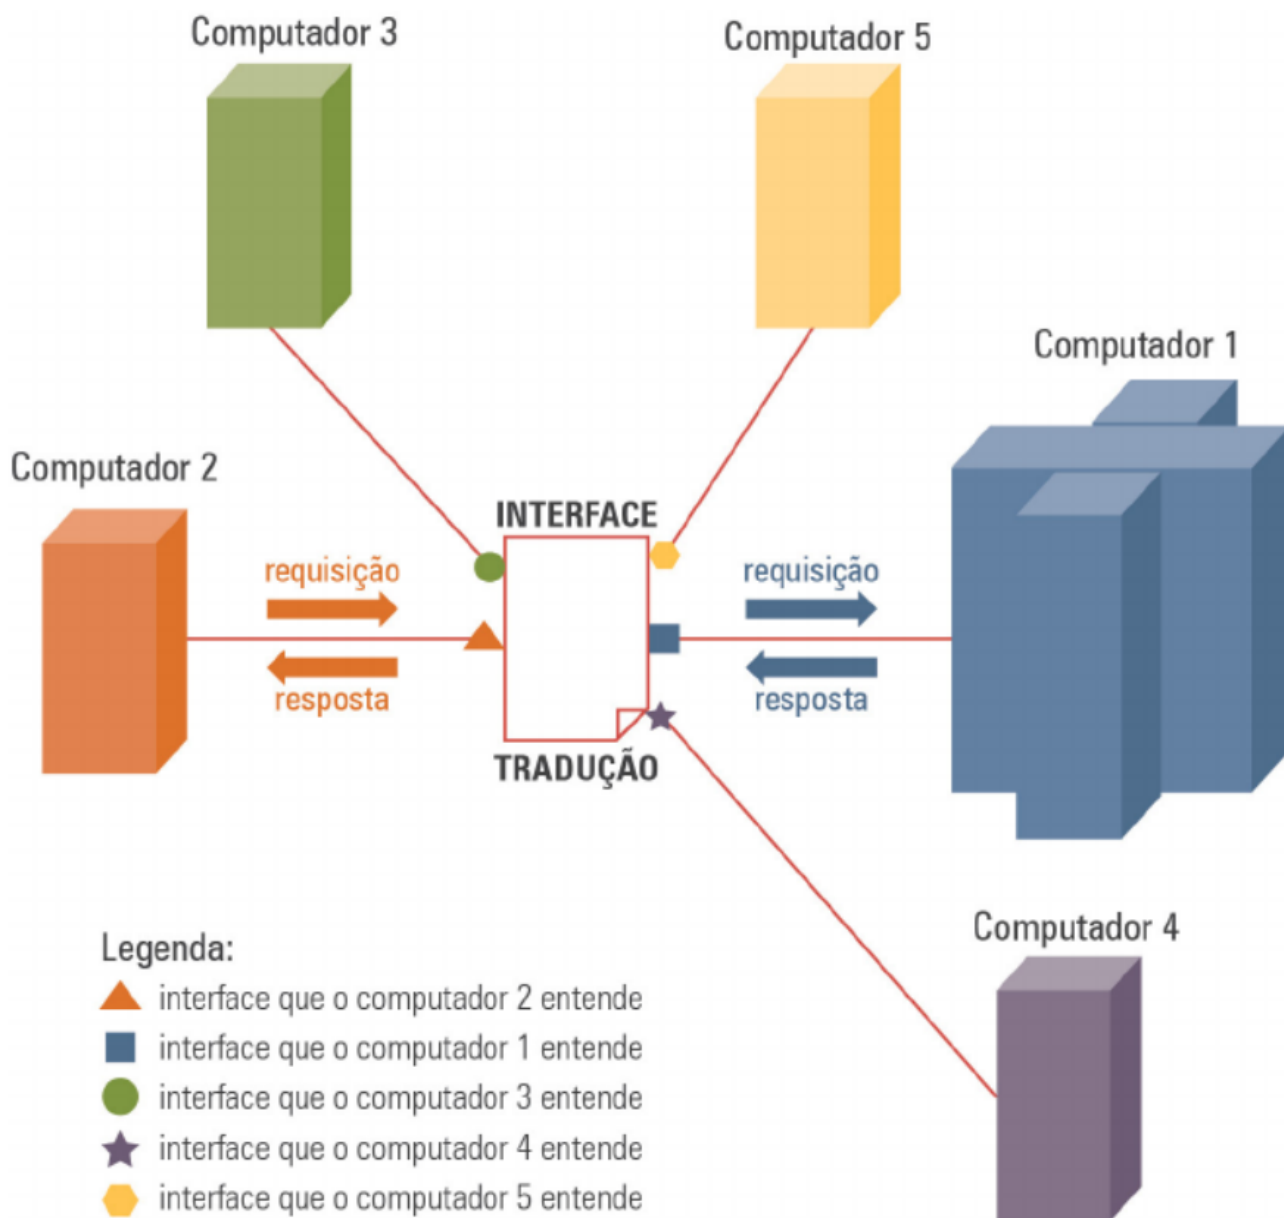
Computador 3

Computador 5

Computador 1

Computador 2

INTERFACE

requisição

resposta

requisição

resposta

TRADUÇÃO

Computador 4

Legenda:
interface que o computador 2 entende
interface que o computador 1 entende
interface que o computador 3 entende
interface que o computador 4 entende
interface que o computador 5 entende